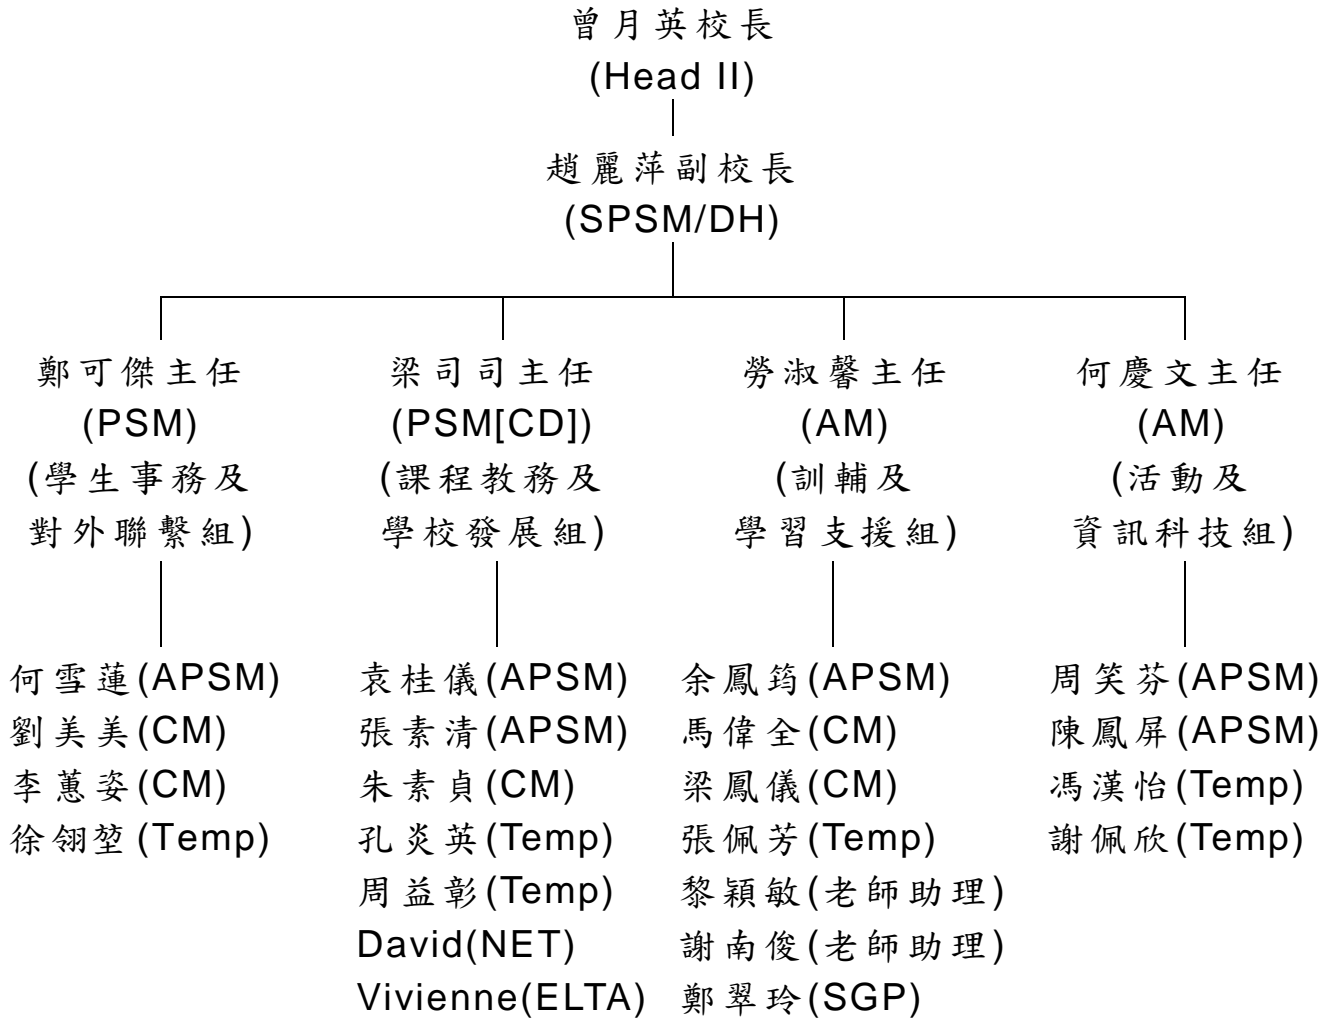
曾月英校長
(Head II)

趙麗萍副校長
(SPSM/DH)

鄭可傑主任
(PSM)
(學生事務及
對外聯繫組)

何雪蓮(APSM)
劉美美(CM)
李蕙姿(CM)
徐翎堃(Temp)

梁司司主任
(PSM[CD])
(課程教務及
學校發展組)

袁桂儀(APSM)
張素清(APSM)
朱素貞(CM)
孔炎英(Temp)
周益彰(Temp)
David(NET)
Vivienne(ELTA)

勞淑馨主任
(AM)
(訓輔及
學習支援組)

余鳳�londen(APSM)
馬偉全(CM)
梁鳳儀(CM)
張佩芳(Temp)
黎穎敏(老師助理)
謝南俊(老師助理)
鄭翠玲(SGP)

何慶文主任
(AM)
(活動及
資訊科技組)

周笑芬(APSM)
陳鳳屏(APSM)
馮漢怡(Temp)
謝佩欣(Temp)